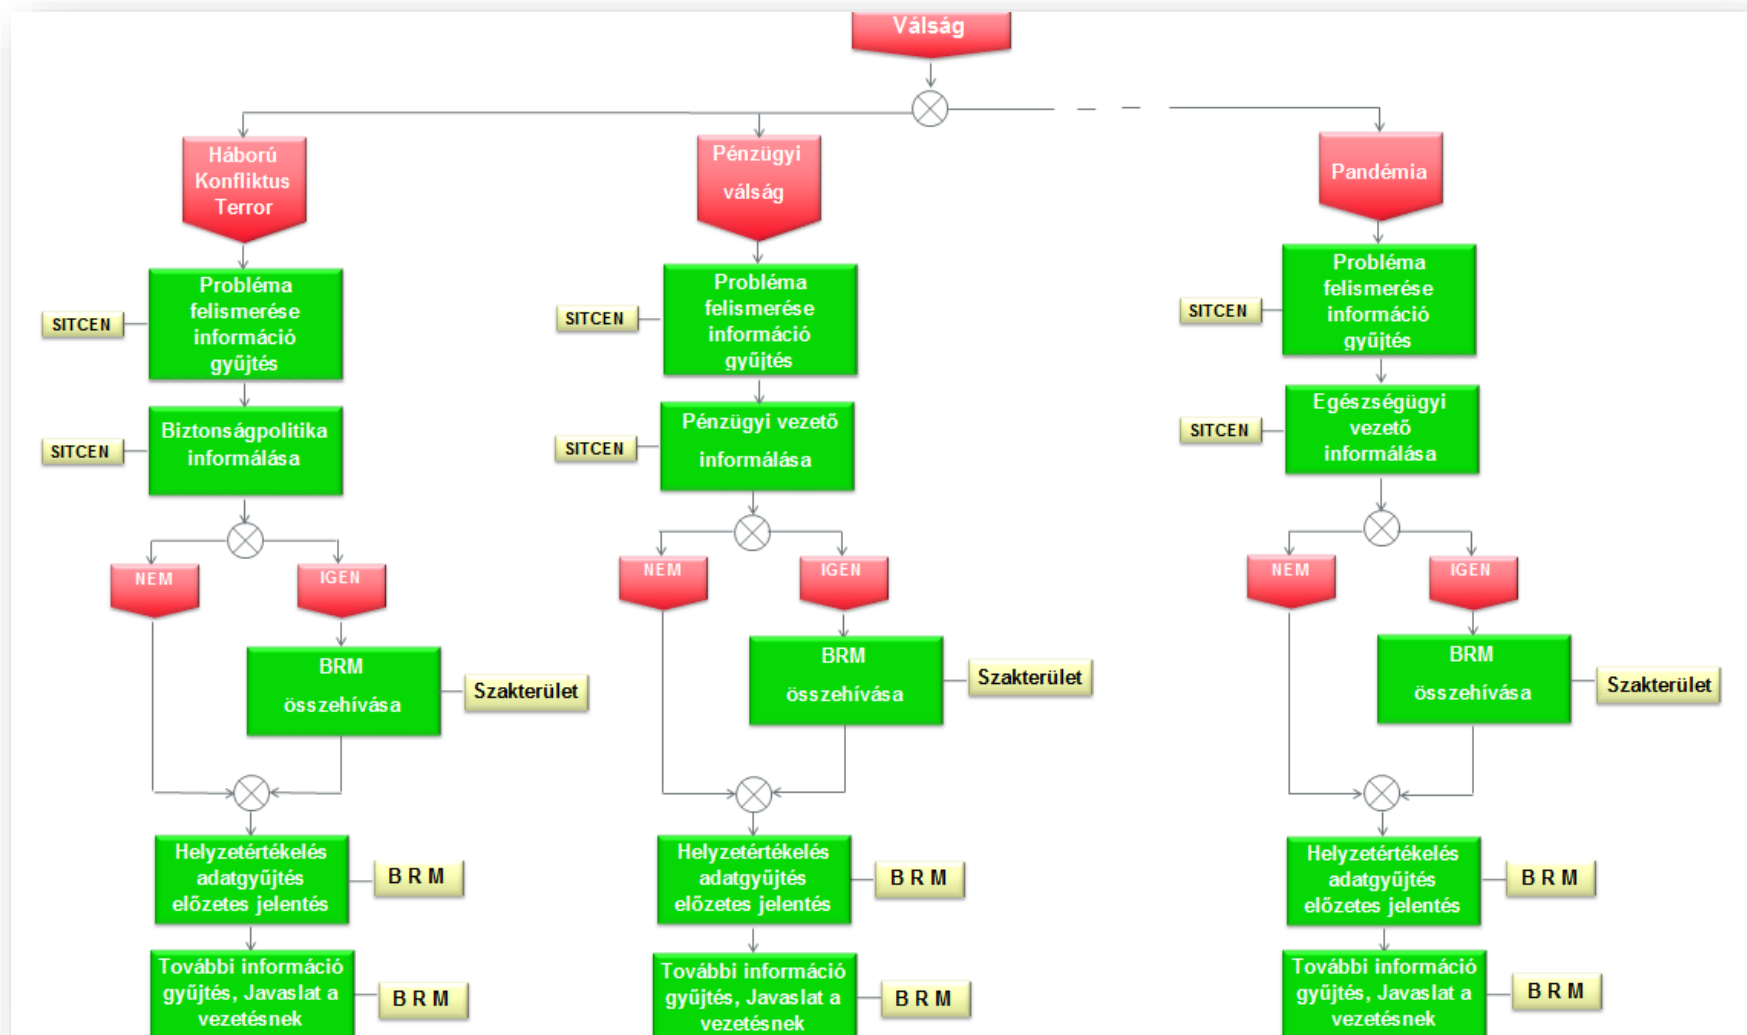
Válság

Háború Konfliktus Terror

Pénzügyi válság

Pandémia

SITCEN

Probléma felismerése információ gyűjtés

SITCEN

Probléma felismerése információ gyűjtés

SITCEN

Probléma felismerése információ gyűjtés

SITCEN

Biztonságpolitika informálása

SITCEN

Pénzügyi vezető informálása

SITCEN

Egészségügyi vezető informálása

NEM

IGEN

NEM

IGEN

NEM

IGEN

BRM összehívása

Szakterület

BRM összehívása

Szakterület

BRM összehívása

Szakterület

Helyzetértékelés adatgyűjtés előzetes jelentés

B R M

Helyzetértékelés adatgyűjtés előzetes jelentés

B R M

Helyzetértékelés adatgyűjtés előzetes jelentés

B R M

További információ gyűjtés, Javaslat a vezetésnek

B R M

További információ gyűjtés, Javaslat a vezetésnek

B R M

További információ gyűjtés, Javaslat a vezetésnek

B R M